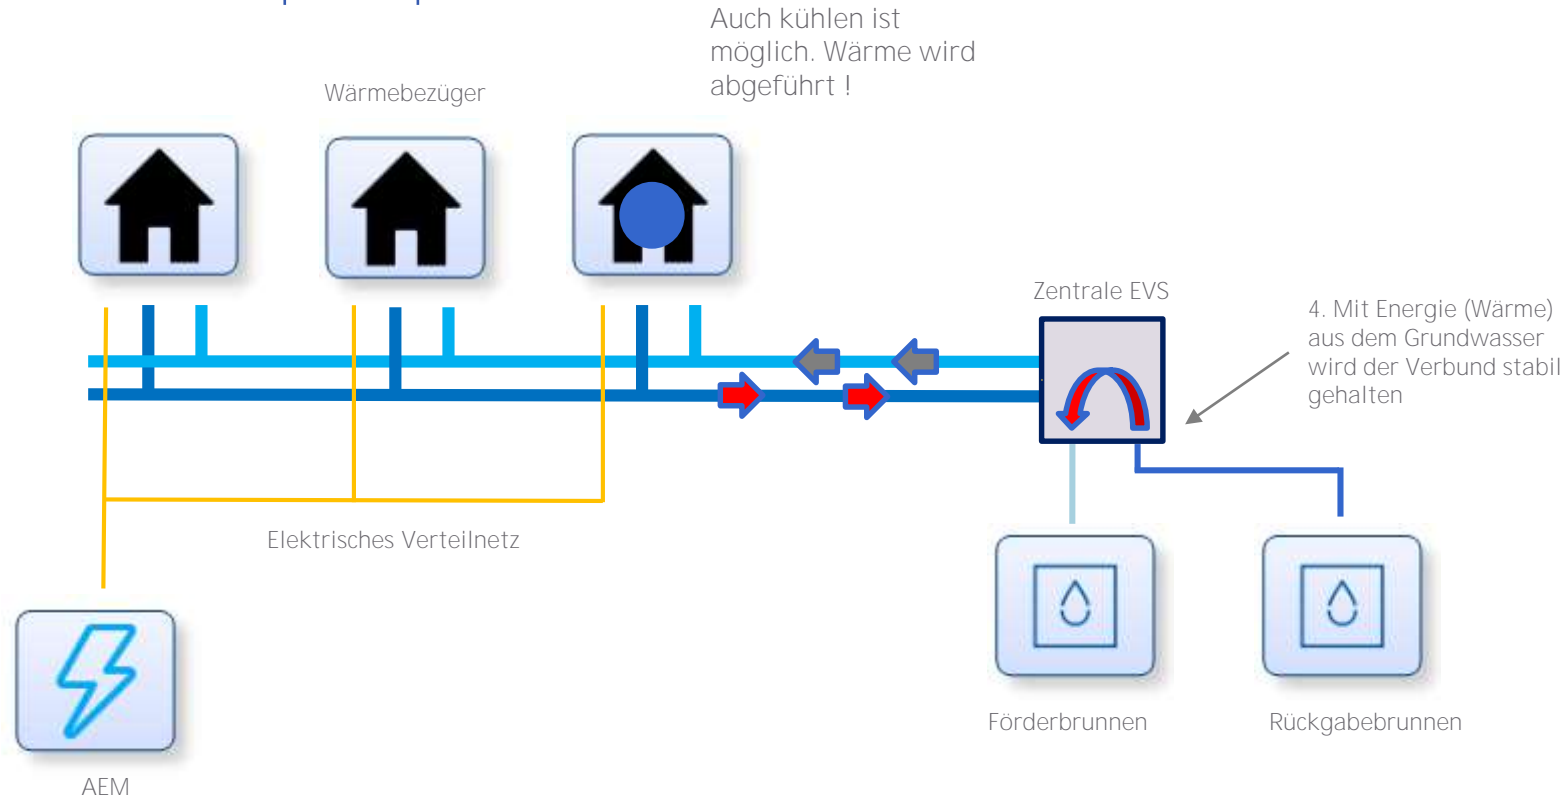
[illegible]

Auch kühlen ist möglich. Wärme wird abgeführt !

Wärmebezüger

Zentrale EVS

4. Mit Energie (Wärme) aus dem Grundwasser wird der Verbund stabil gehalten

Elektrisches Verteilnetz

AEM

Förderbrunnen

Rückgabebrunnen